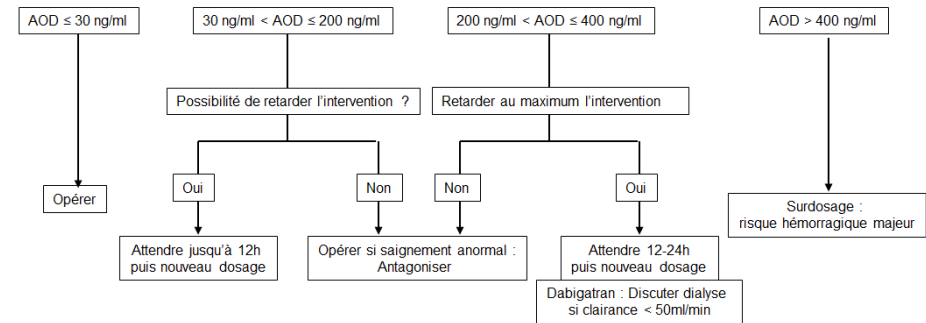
AOD ≤ 30 ng/ml

30 ng/ml < AOD ≤ 200 ng/ml

200 ng/ml < AOD ≤ 400 ng/ml

AOD > 400 ng/ml

Possibilité de retarder l'intervention ?

Retarder au maximum l'intervention

Opérer

Oui

Non

Non

Oui

Surdosage : risque hémorragique majeur

Attendre jusqu'à 12h puis nouveau dosage

Opérer si saignement anormal : Antagoniser

Attendre 12-24h puis nouveau dosage

Dabigatran : Discuter dialyse si clairance < 50ml/min